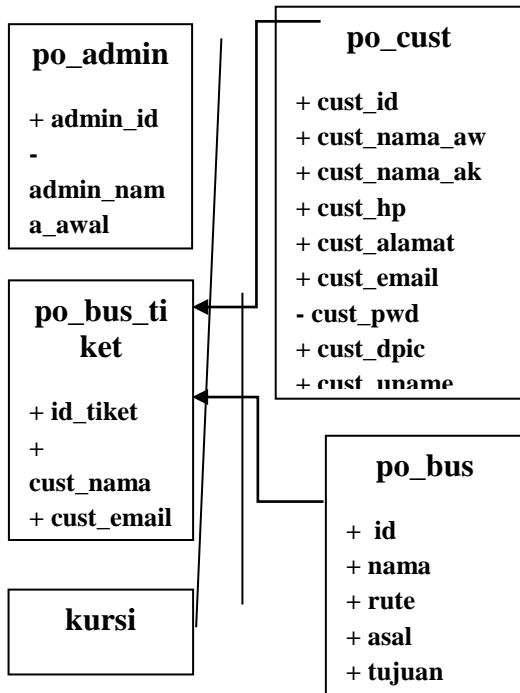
po_admin

+ admin_id
- admin_nama_awal

po_cust

+ cust_id
+ cust_nama_aw
+ cust_nama_ak
+ cust_hp
+ cust_alamat
+ cust_email
- cust_pwd
+ cust_dpic
+ cust_uname

po_bus_tiket

+ id_tiket
+ cust_nama
+ cust_email

po_bus

+ id
+ nama
+ rute
+ asal
+ tujuan

kursi